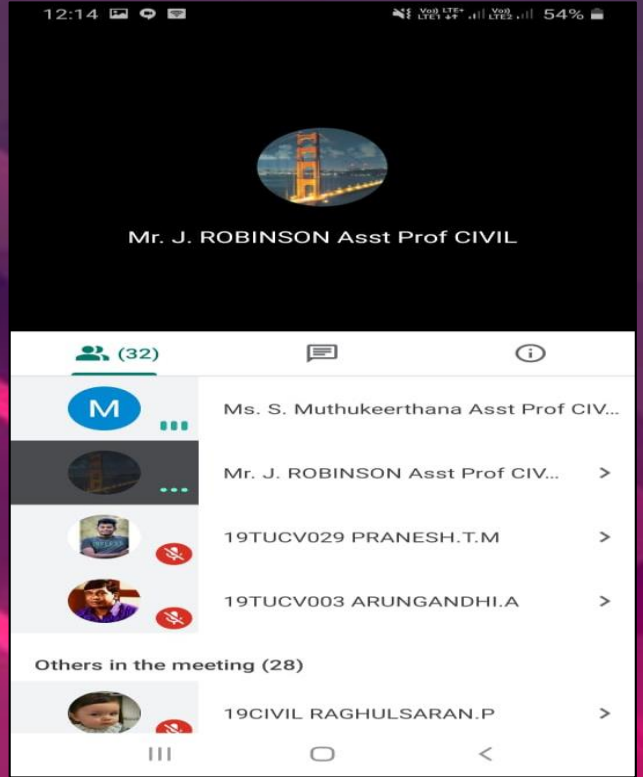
12:14

Vo) LTE+ LTE1 Vo) LTE2 54%

Mr. J. ROBINSON Asst Prof CIVIL

(32)

M

Ms. S. Muthukeerthana Asst Prof CIV...

Mr. J. ROBINSON Asst Prof CIV... >

19TUCV029 PRANESH.T.M >

19TUCV003 ARUNGANDHI.A >

Others in the meeting (28)

19CIVIL RAGHULSARAN.P >